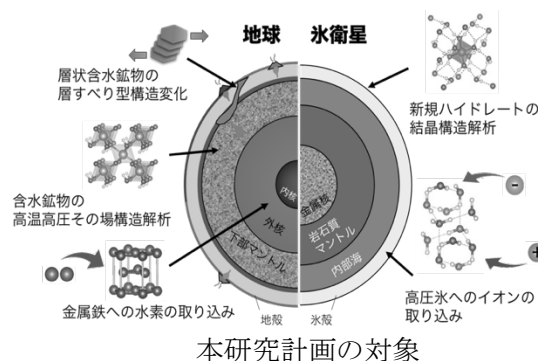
地球　氷衛星

層状含水鉱物の層すべり型構造変化

新規ハイドレートの結晶構造解析

含水鉱物の高温高圧その場構造解析

内核

外核

下部マントル

金属核

岩石質マントル

内部海

金属鉄への水素の取り込み

地殻

氷殻

高圧氷へのイオンの取り込み

−

+

本研究計画の対象